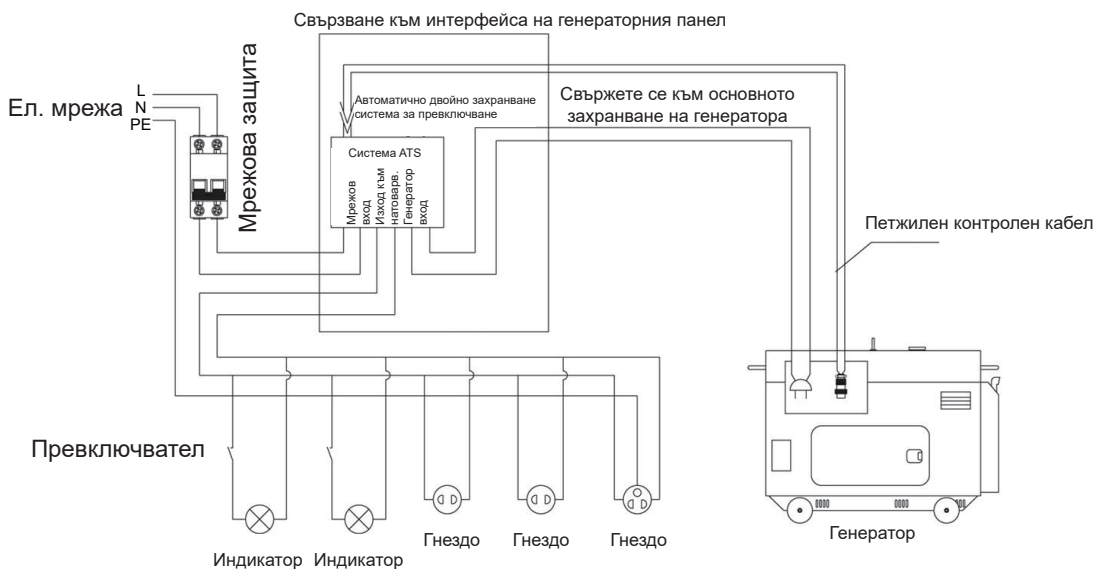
Свързване към интерфейса на генераторния панел

Ел. мрежа
L
N
PE

Мрежова защита

Автоматично двойно захранване система за превключване

Свържете се към основното захранване на генератора

Система ATS

Мрежов вход
Изход към натоварв.
Генератор вход

Петжилен контролен кабел

Превключвател

Индикатор
Индикатор
Гнездо
Гнездо
Гнездо

Генератор